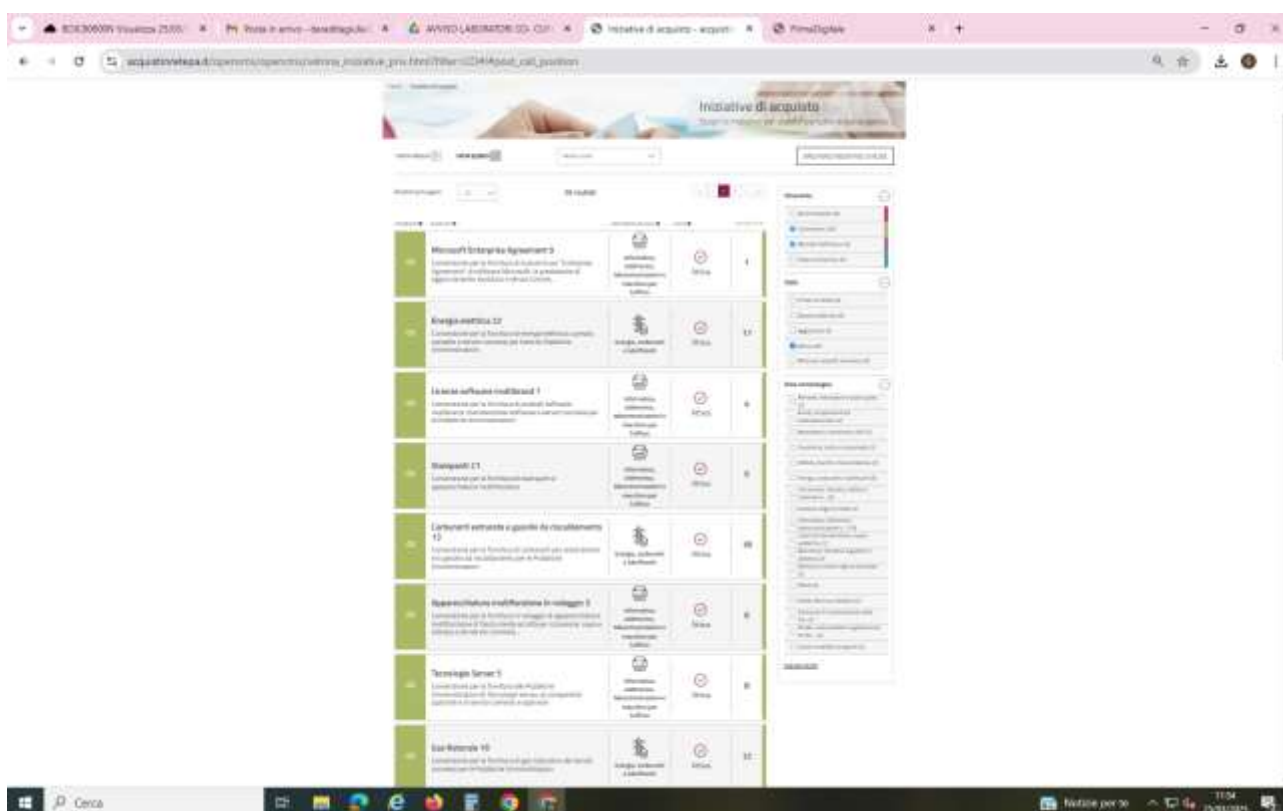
Iniziative di acquisto

Microsoft Enterprise Agreement 5

Energia elettrica 22

Licenze software multibrand 7

Stampanti 21

Carburanti extrarete e gasolio da riscaldamento 13

Apparecchiature multifunzione in noleggio 5

Tecnologie Server 5

Gas Naturale 16

Cerca